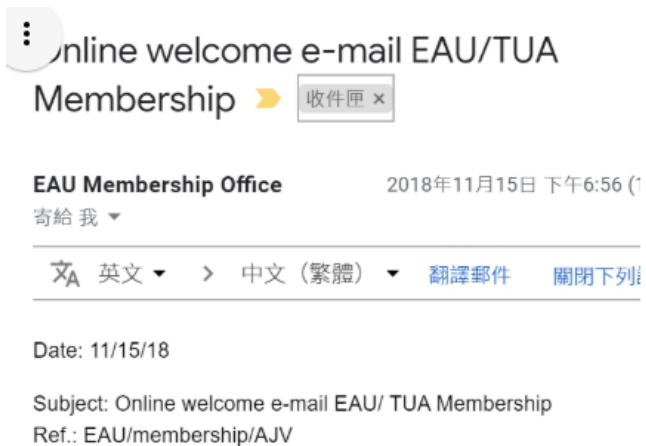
nline welcome e-mail EAU/TUA Membership 收件匣 ×

EAU Membership Office 2018年11月15日 下午6:56 (

寄給 我

英文 > 中文（繁體） 翻譯郵件 關閉下列

Date: 11/15/18

Subject: Online welcome e-mail EAU/ TUA Membership
Ref.: EAU/membership/AJV